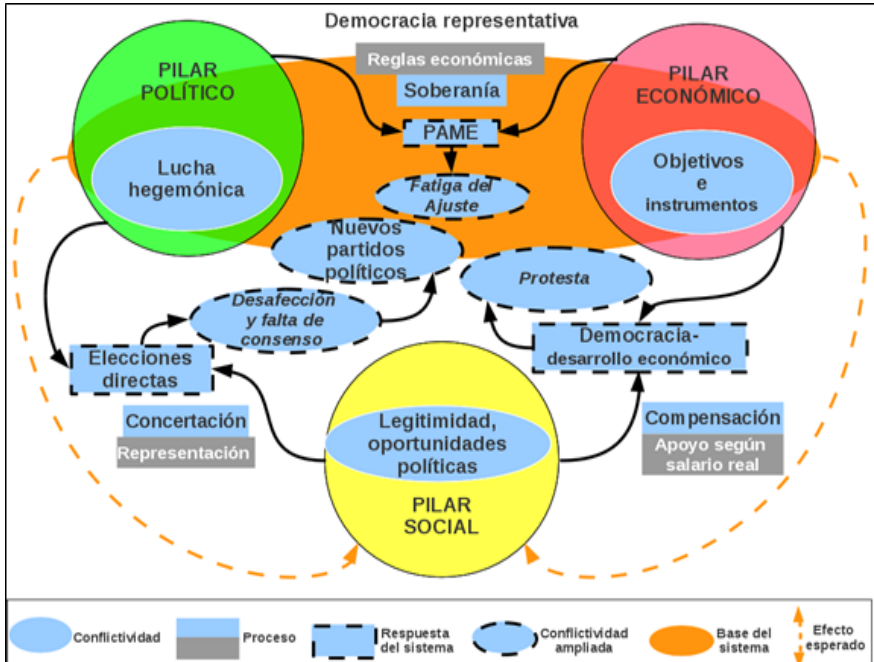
Democracia representativa

Reglas económicas

Soberanía

PILAR POLÍTICO

Lucha hegemónica

PILAR ECONÓMICO

Objetivos e instrumentos

PAME

Fatiga del Ajuste

Nuevos partidos políticos

Protesta

Desafección y falta de consenso

Democracia-desarrollo económico

Elecciones directas

Concertación

Representación

Legitimidad, oportunidades políticas

PILAR SOCIAL

Compensación

Apoyo según salario real

Conflictividad

Proceso

Respuesta del sistema

Conflictividad ampliada

Base del sistema

Efecto esperado